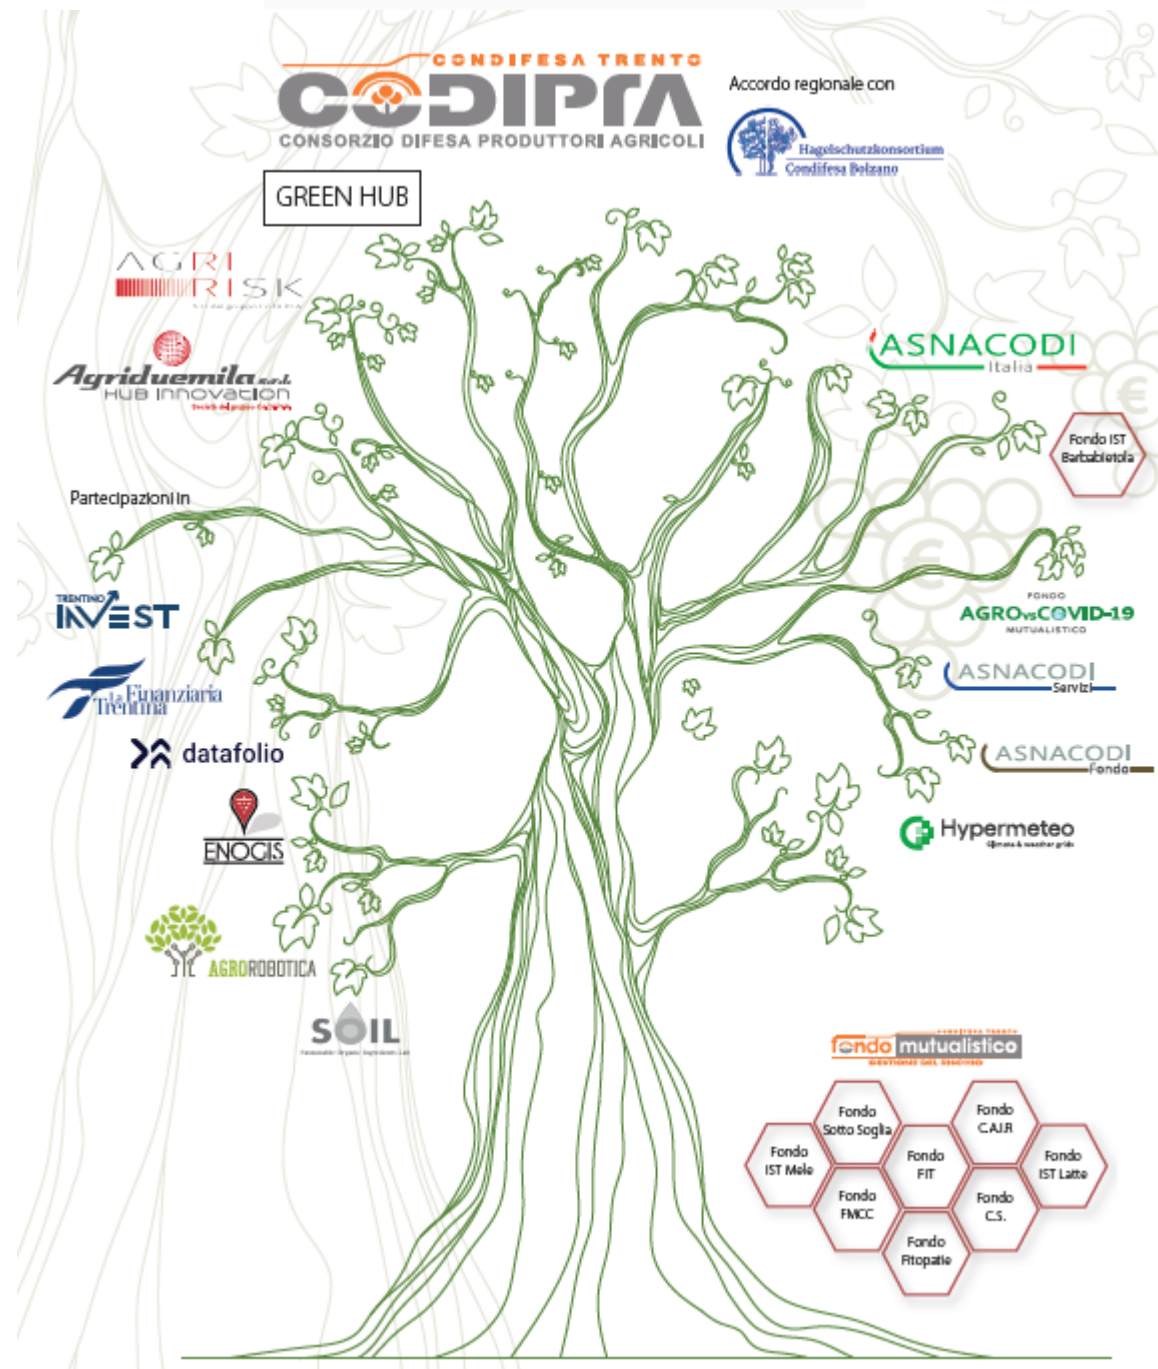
CONDIFESA TRENTO
CODIPRA
CONSORZIO DIFESA PRODUTTORI AGRICOLI

Accordo regionale con

Hagelschutzkonsortium
Condifesa Bolzano

GREEN HUB

AGRI RISK

Agriduemila s.r.l.
HUB INNOVATION

Partecipazioni in

TRENTINO INVEST

La Finanziaria Trentina

datafolio

ENOGIS

AGROROBOTICA

SOIL

ASNACODI Italia

Fondo IST Barbabietola

FONDO AGRO vs COVID-19 MUTUALISTICO

ASNACODI Servizi

ASNACODI Fondo

Hypermeteo

fondo mutualistico

Fondo Sotto Soglia

Fondo C.A.I.R.

Fondo IST Mele

Fondo FIT

Fondo IST Latte

Fondo FMCC

Fondo C.S.

Fondo Fitopatie